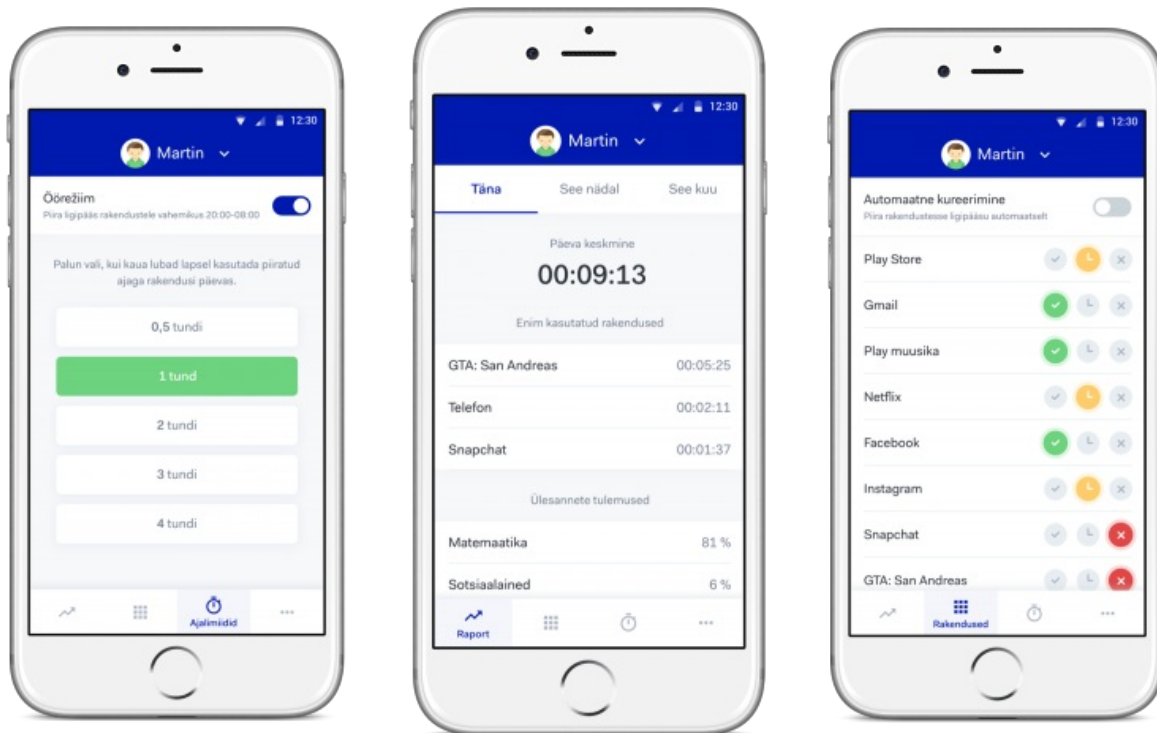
12:30

Martin

Öörežiim
Piira ligipääs rakendustele vahemikus 20:00-08:00

Palun vali, kui kaua lubad lapsel kasutada piiratud ajaga rakendusi päevas.

0,5 tundi

1 tund

2 tundi

3 tundi

4 tundi

Ajalimiidid

12:30

Martin

Täna

See nädal

See kuu

Päeva keskmine

00:09:13

Enim kasutatud rakendused

| | |
|---|---|
| GTA: San Andreas | 00:05:25 |
| Telefon | 00:02:11 |
| Snapchat | 00:01:37 |

Ülesannete tulemused

| | |
|---|---|
| Matemaatika | 81 % |
| Sotsiaalained | 6 % |

Raport

12:30

Martin

Automaatne kureerimine
Piira rakendustesse ligipääsu automaatselt

Play Store

Gmail

Play muusika

Netflix

Facebook

Instagram

Snapchat

GTA: San Andreas

Rakendused